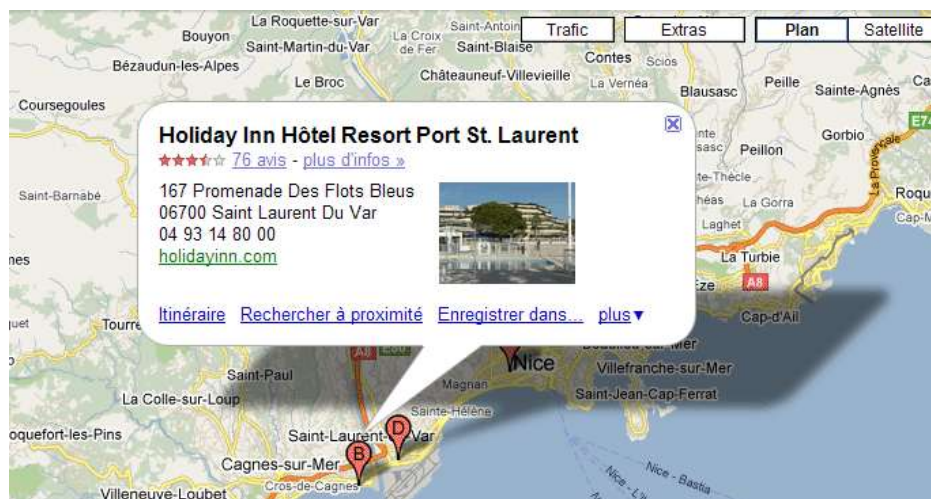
Trafic Extras Plan Satellite

Holiday Inn Hôtel Resort Port St. Laurent
76 avis - plus d'infos »

167 Promenade Des Flots Bleus
06700 Saint Laurent Du Var
04 93 14 80 00
holidayinn.com

Itinéraire Rechercher à proximité Enregistrer dans... plus▼

La Roquette-sur-Var
Bouyon
Saint-Martin-du-Var
La Croix de Fer
Saint-Antoin
Saint-Blaise
Contes
Scios
Bézaudun-les-Alpes
Le Broc
Châteauneuf-Villevieille
La Vernéa
Blausasc
Peille
Sainte-Agnès
Coursegoules
Gorbio
E74
Peillon
Saint-Barnabé
La Gorra
Laghet
La Turbie
A8
Cap-d'Ail
Nice
Villefranche-sur-Mer
Saint-Jean-Cap-Ferrat
Saint-Paul
Magnan
La Colle-sur-Loup
Sainte-Hélène
oquefort-les-Pins
Saint-Laurent-du-Var
Cagnes-sur-Mer
Cros-de-Cagnes
Villeneuve-Loubet
Tourre
Nice - Bastia